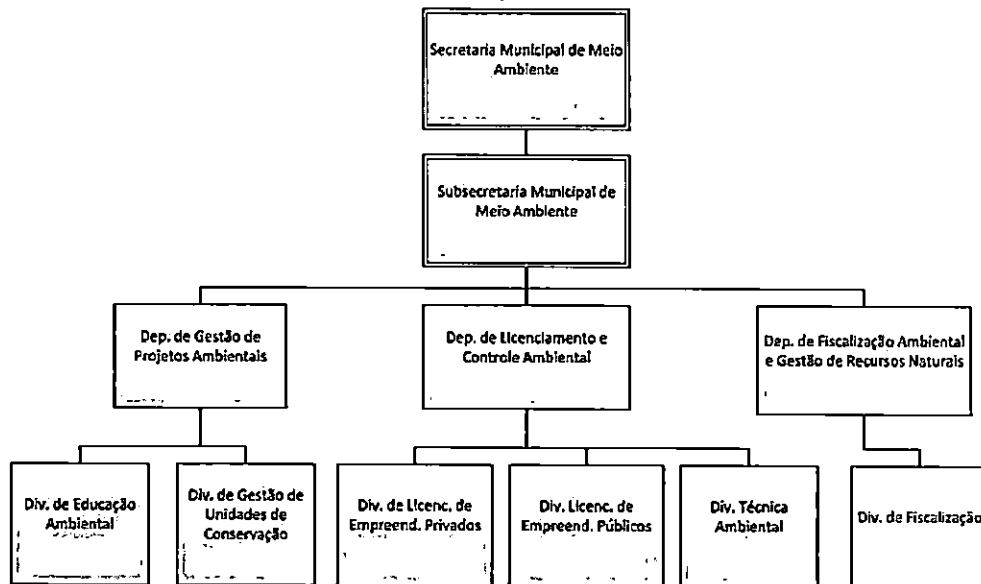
Secretaria Municipal de Meio Ambiente

Subsecretaria Municipal de Meio Ambiente

Dep. de Gestão de Projetos Ambientais

Dep. de Licenciamento e Controle Ambiental

Dep. de Fiscalização Ambiental e Gestão de Recursos Naturais

Div. de Educação Ambiental

Div. de Gestão de Unidades de Conservação

Div. de Licenc. de Empreend. Privados

Div. Licenc. de Empreend. Públicos

Div. Técnica Ambiental

Div. de Fiscalização